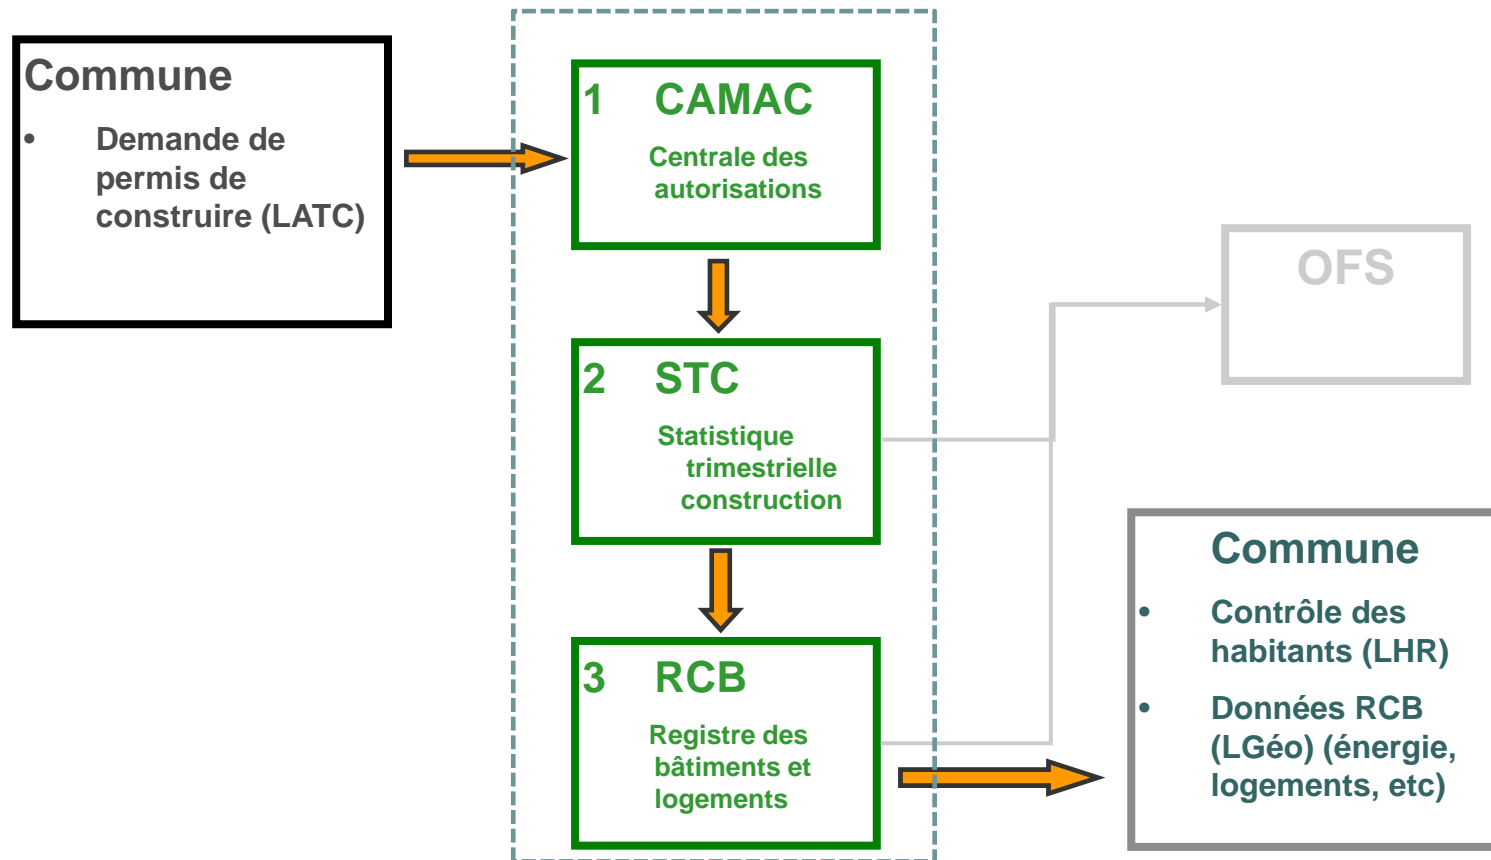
Commune

• Demande de permis de construire (LATC)

1 CAMAC

Centrale des autorisations

2 STC

Statistique trimestrielle construction

3 RCB

Registre des bâtiments et logements

OFS

Commune

• Contrôle des habitants (LHR)

• Données RCB (LGéo) (énergie, logements, etc)